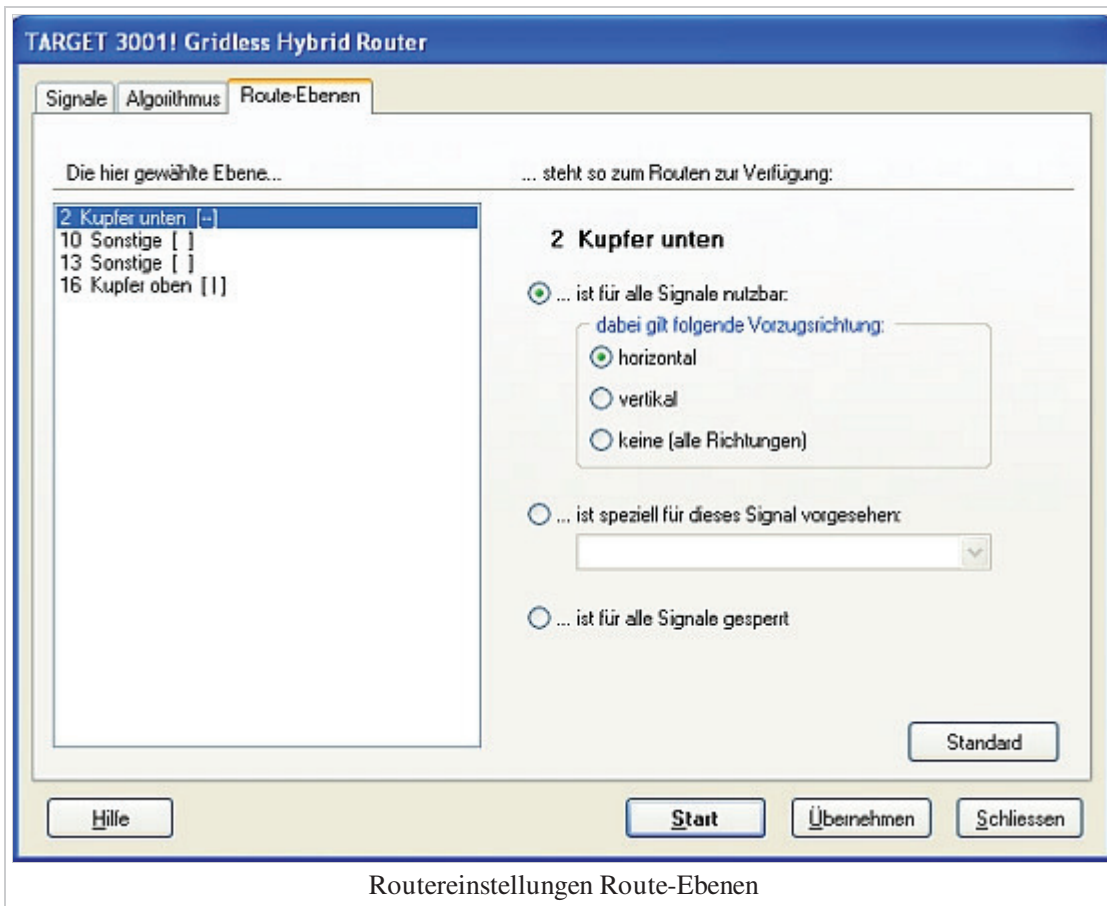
TARGET 3001! Gridless Hybrid Router

Signale | Algorithmus | Route-Ebenen

Die hier gewählte Ebene...

... steht so zum Routen zur Verfügung:

2 Kupfer unten [↔]
10 Sonstige [ ]
13 Sonstige [ ]
16 Kupfer oben [|]

2 Kupfer unten

... ist für alle Signale nutzbar:

dabei gilt folgende Vorzugsrichtung:

horizontal

vertikal

keine (alle Richtungen)

... ist speziell für dieses Signal vorgesehen:

... ist für alle Signale gesperrt

Standard

Hilfe

Start

Übernehmen

Schliessen

Routereinstellungen Route-Ebenen